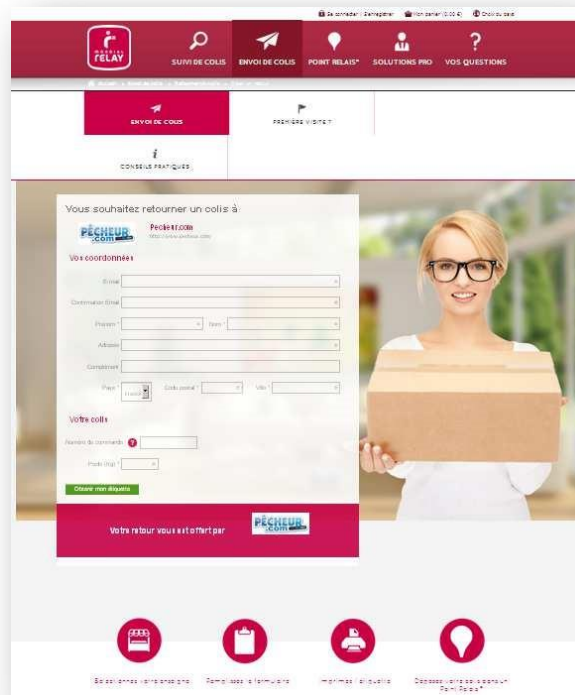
Se connecter | S'enregistrer   Mon panier (0.00 €)   Choix du pays

MONDIAL RELAY

SUIVI DE COLIS   ENVOI DE COLIS   POINT RELAIS®   SOLUTIONS PRO   VOS QUESTIONS

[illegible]

ENVOI DE COLIS   PREMIÈRE VISITE ?

CONSEILS PRATIQUES

Vous souhaitez retourner un colis à

PÊCHEUR.com   Pecheur.com
http://www.pecheur.com

Vos coordonnées

E-mail

Confirmation Email

Prénom *   Nom *

Adresse

Complément

Pays *   Code postal *   Ville *

Votre colis

Numéro de commande

Poids (kg) *

Obtenir mon étiquette

Votre retour vous est offert par PÊCHEUR.com

Sélectionnez votre enseigne   Remplissez le formulaire   Imprimez l'étiquette   Déposez votre colis dans un Point Relais®